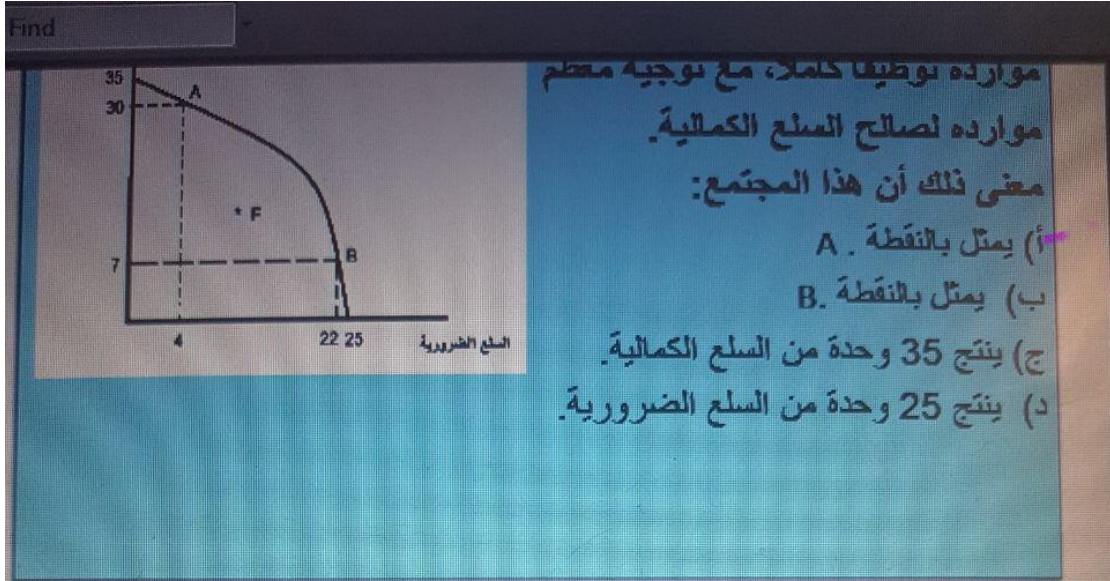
Find

موارده توظيفا كاملا، مع توجيه معظم موارده لصالح السلع الكمالية.
معنى ذلك أن هذا المجتمع:
أ) يمثل بالنقطة A .
ب) يمثل بالنقطة B.
ج) ينتج 35 وحدة من السلع الكمالية.
د) ينتج 25 وحدة من السلع الضرورية.

35
30
A
F
7
B
4
22 25
السلع الضرورية